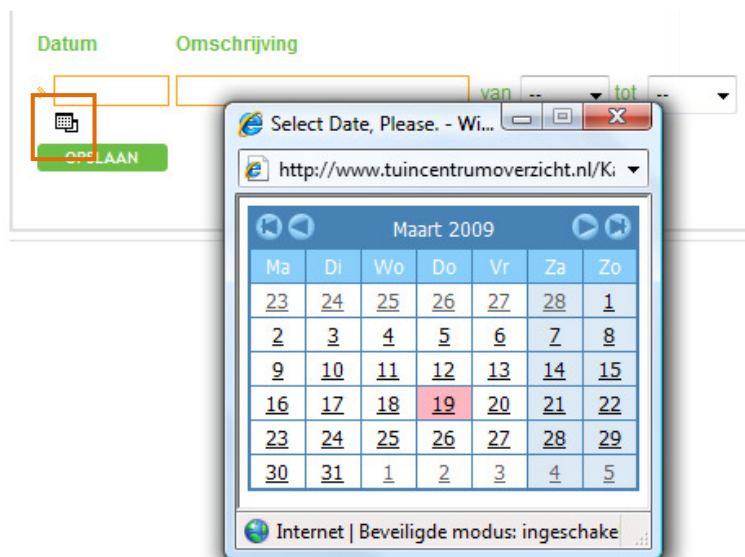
Datum Omschrijving

van -- tot --

OPSLAAN

Select Date, Please. - Wi...

http://www.tuincentrumoverzicht.nl/Ka

Maart 2009

| Ma | Di | Wo | Do | Vr | Za | Zo |
|---|---|---|---|---|---|---|
| 23 | 24 | 25 | 26 | 27 | 28 | 1 |
| 2 | 3 | 4 | 5 | 6 | 7 | 8 |
| 9 | 10 | 11 | 12 | 13 | 14 | 15 |
| 16 | 17 | 18 | 19 | 20 | 21 | 22 |
| 23 | 24 | 25 | 26 | 27 | 28 | 29 |
| 30 | 31 | 1 | 2 | 3 | 4 | 5 |

Internet | Beveiligde modus: ingeschake